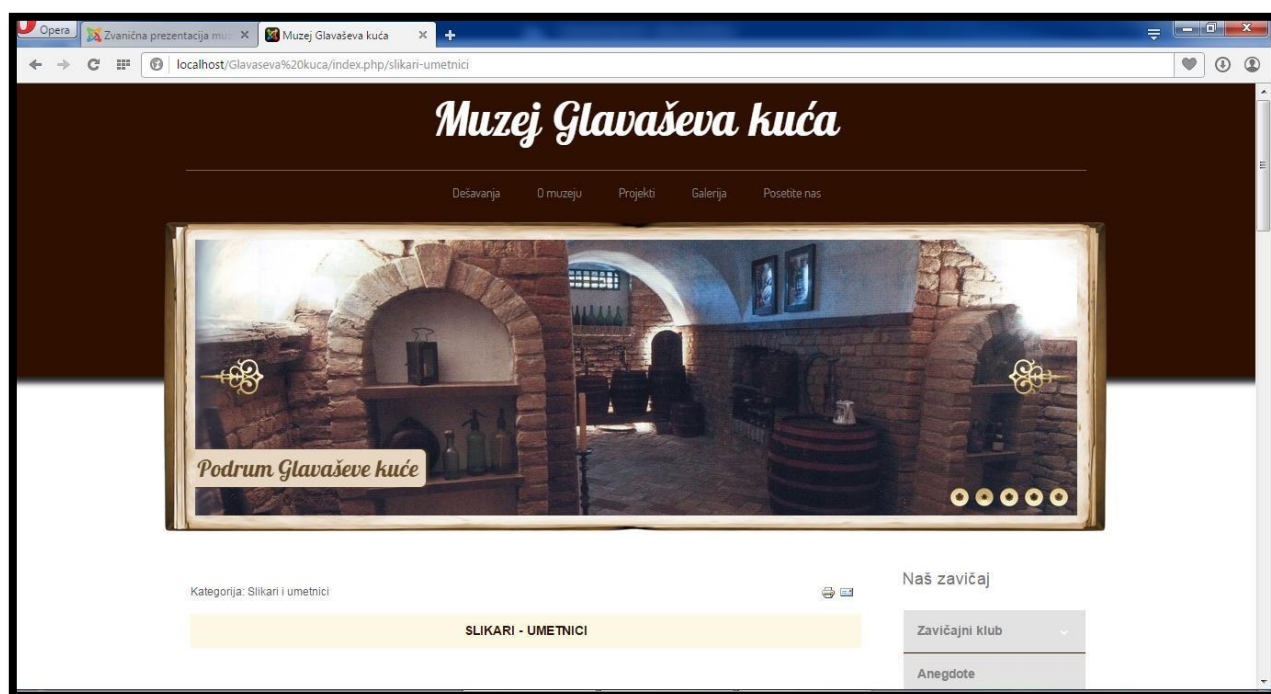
Opera
Zvanična prezentacija mu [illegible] ×
Muzej Glavaševa kuća ×
+

localhost/Glavaseva%20kuca/index.php/slikari-umetnici

Muzej Glavaševa kuća

Dešavanja O muzeju Projekti Galerija Posetite nas

Podrum Glavaševe kuće

Kategorija: Slikari i umetnici

SLIKARI - UMETNICI

Naš zavičaj

Zavičajni klub

Anegdote